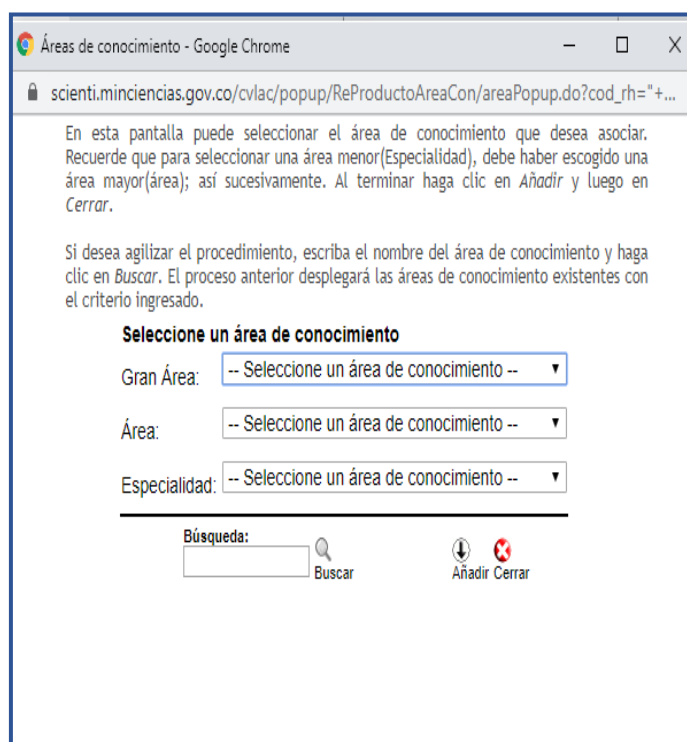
Áreas de conocimiento - Google Chrome

scienti.minciencias.gov.co/cvlac/popup/ReProductoAreaCon/areaPopup.do?cod_rh="+...

En esta pantalla puede seleccionar el área de conocimiento que desea asociar. Recuerde que para seleccionar una área menor(Especialidad), debe haber escogido una área mayor(área); así sucesivamente. Al terminar haga clic en *Añadir* y luego en *Cerrar*.

Si desea agilizar el procedimiento, escriba el nombre del área de conocimiento y haga clic en *Buscar*. El proceso anterior desplegará las áreas de conocimiento existentes con el criterio ingresado.

**Seleccione un área de conocimiento**

Gran Área: -- Seleccione un área de conocimiento --

Área: -- Seleccione un área de conocimiento --

Especialidad: -- Seleccione un área de conocimiento --

**Búsqueda:**

Buscar

Añadir Cerrar